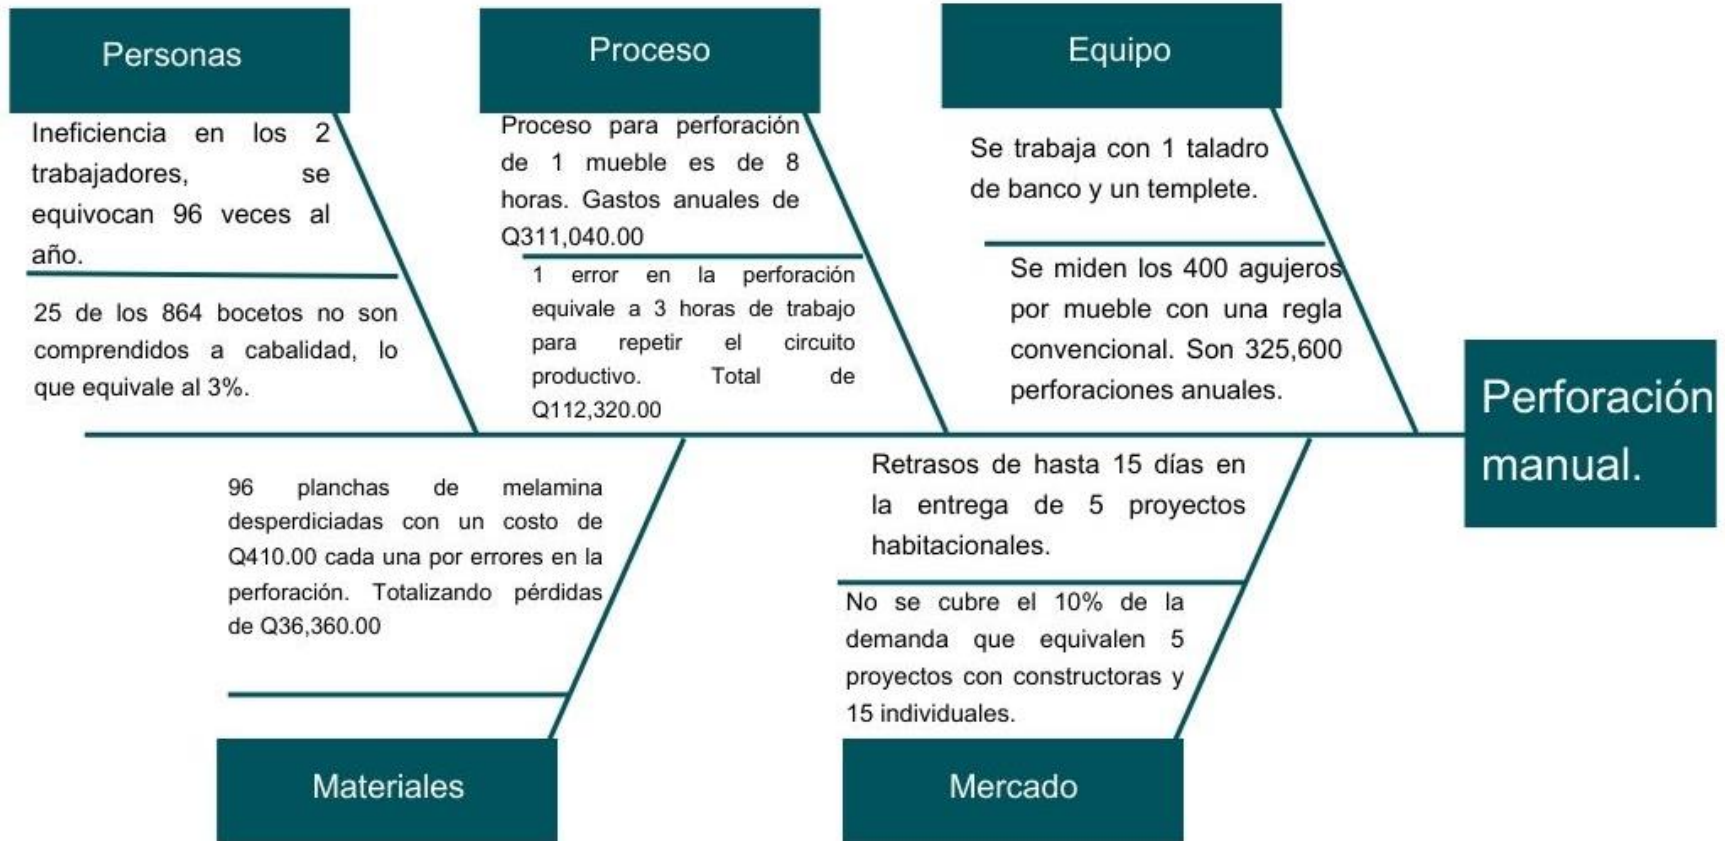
Personas

Ineficiencia en los 2 trabajadores, se equivocan 96 veces al año.

25 de los 864 bocetos no son comprendidos a cabalidad, lo que equivale al 3%.

Proceso

Proceso para perforación de 1 mueble es de 8 horas. Gastos anuales de Q311,040.00

1 error en la perforación equivale a 3 horas de trabajo para repetir el circuito productivo. Total de Q112,320.00

Equipo

Se trabaja con 1 taladro de banco y un templete.

Se miden los 400 agujeros por mueble con una regla convencional. Son 325,600 perforaciones anuales.

Perforación manual.

96 planchas de melamina desperdiciadas con un costo de Q410.00 cada una por errores en la perforación. Totalizando pérdidas de Q36,360.00

Materiales

Retrasos de hasta 15 días en la entrega de 5 proyectos habitacionales.

No se cubre el 10% de la demanda que equivalen 5 proyectos con constructoras y 15 individuales.

Mercado